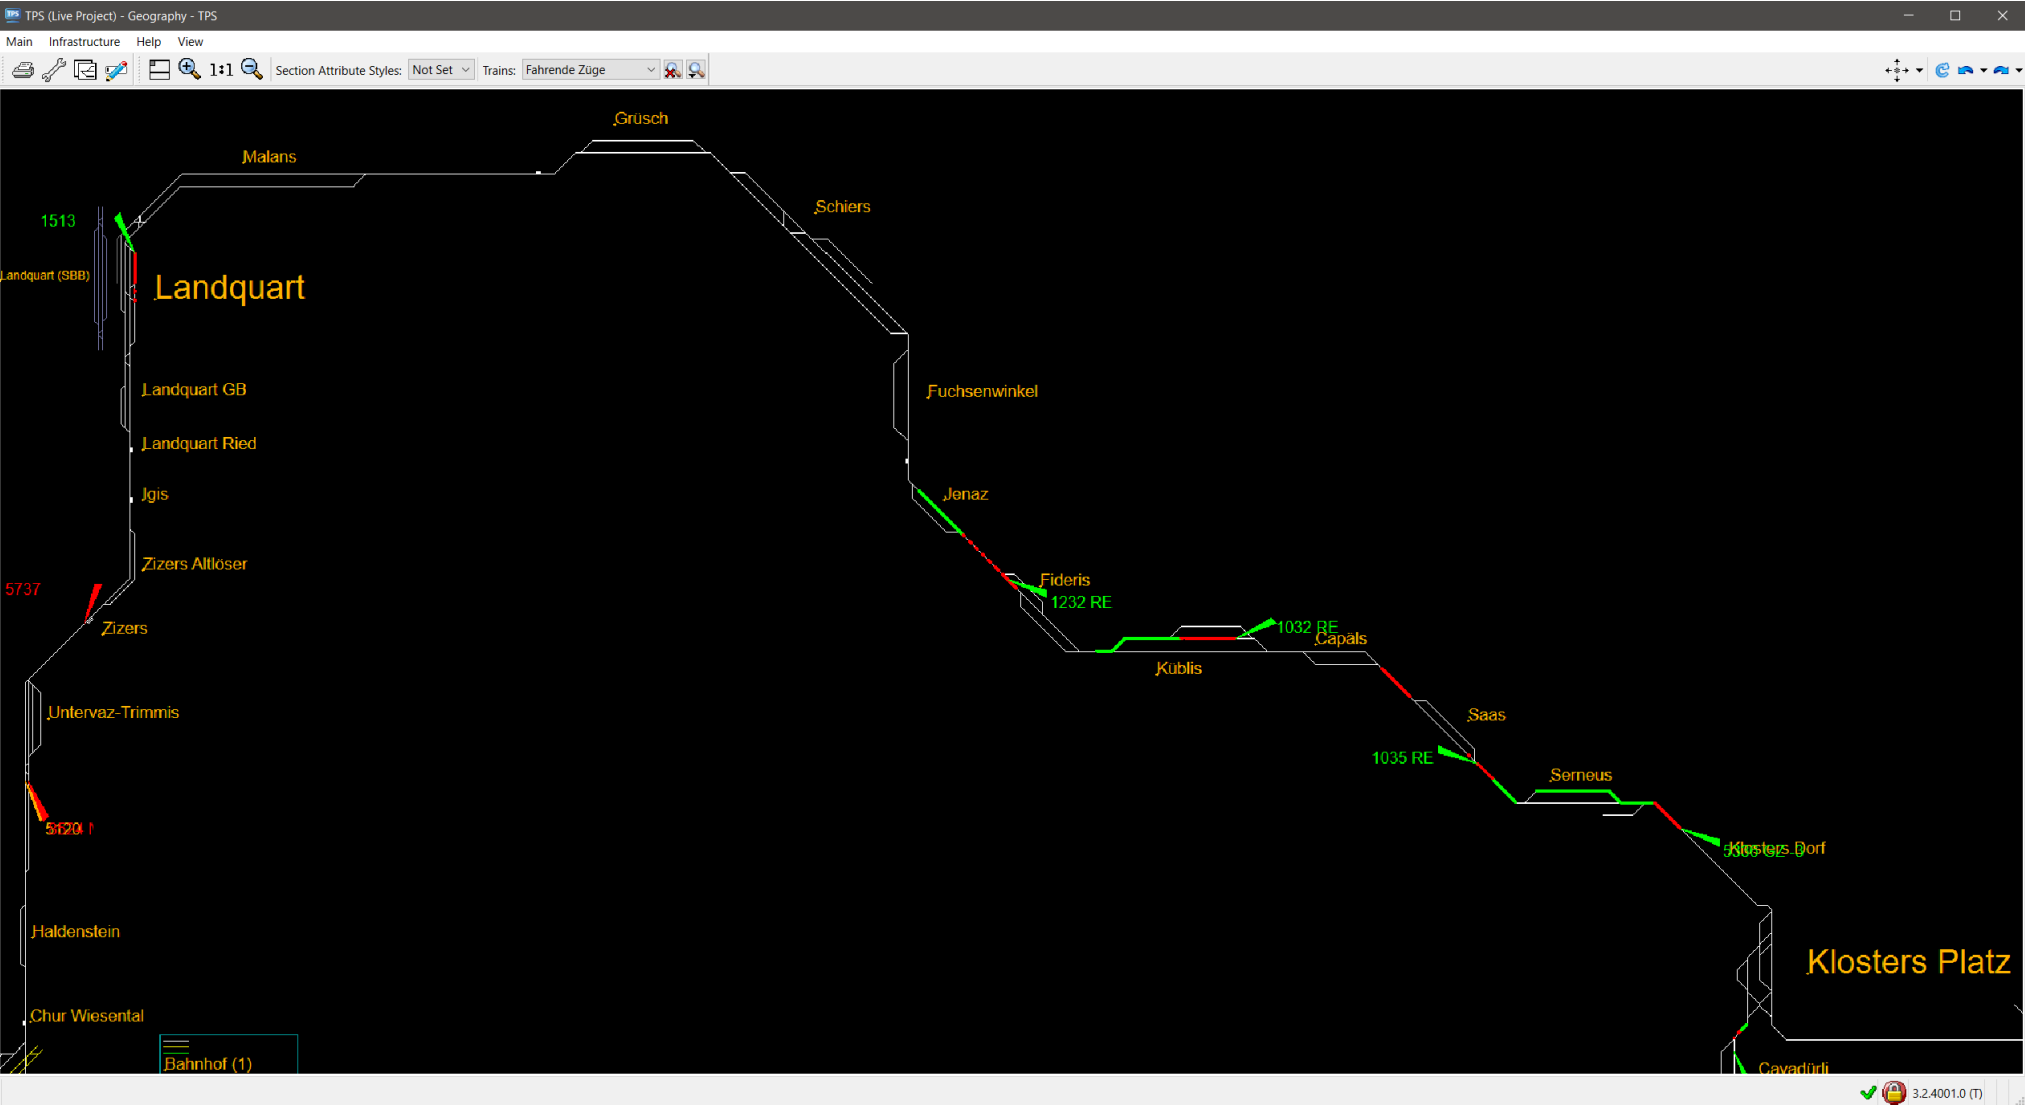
TPS (Live Project) - Geography - TPS

Main Infrastructure Help View

Section Attribute Styles: Not Set Trains: Fahrende Züge

Grüsch

Malans

Schiers

1513

Landquart (SBB)

Landquart

Landquart GB

Fuchsenwinkel

Landquart Ried

Jenaz

Igis

Zizers Altlöser

Fideris

5737

1232 RE

Zizers

1032 RE

Capäls

Küblis

Untervaz-Trimmis

Saas

1035 RE

Serneus

5120

Klosters Dorf

Haldenstein

Klosters Platz

Chur Wiesental

Bahnhof (1)

Cavadürli

3.2.4001.0 (T)